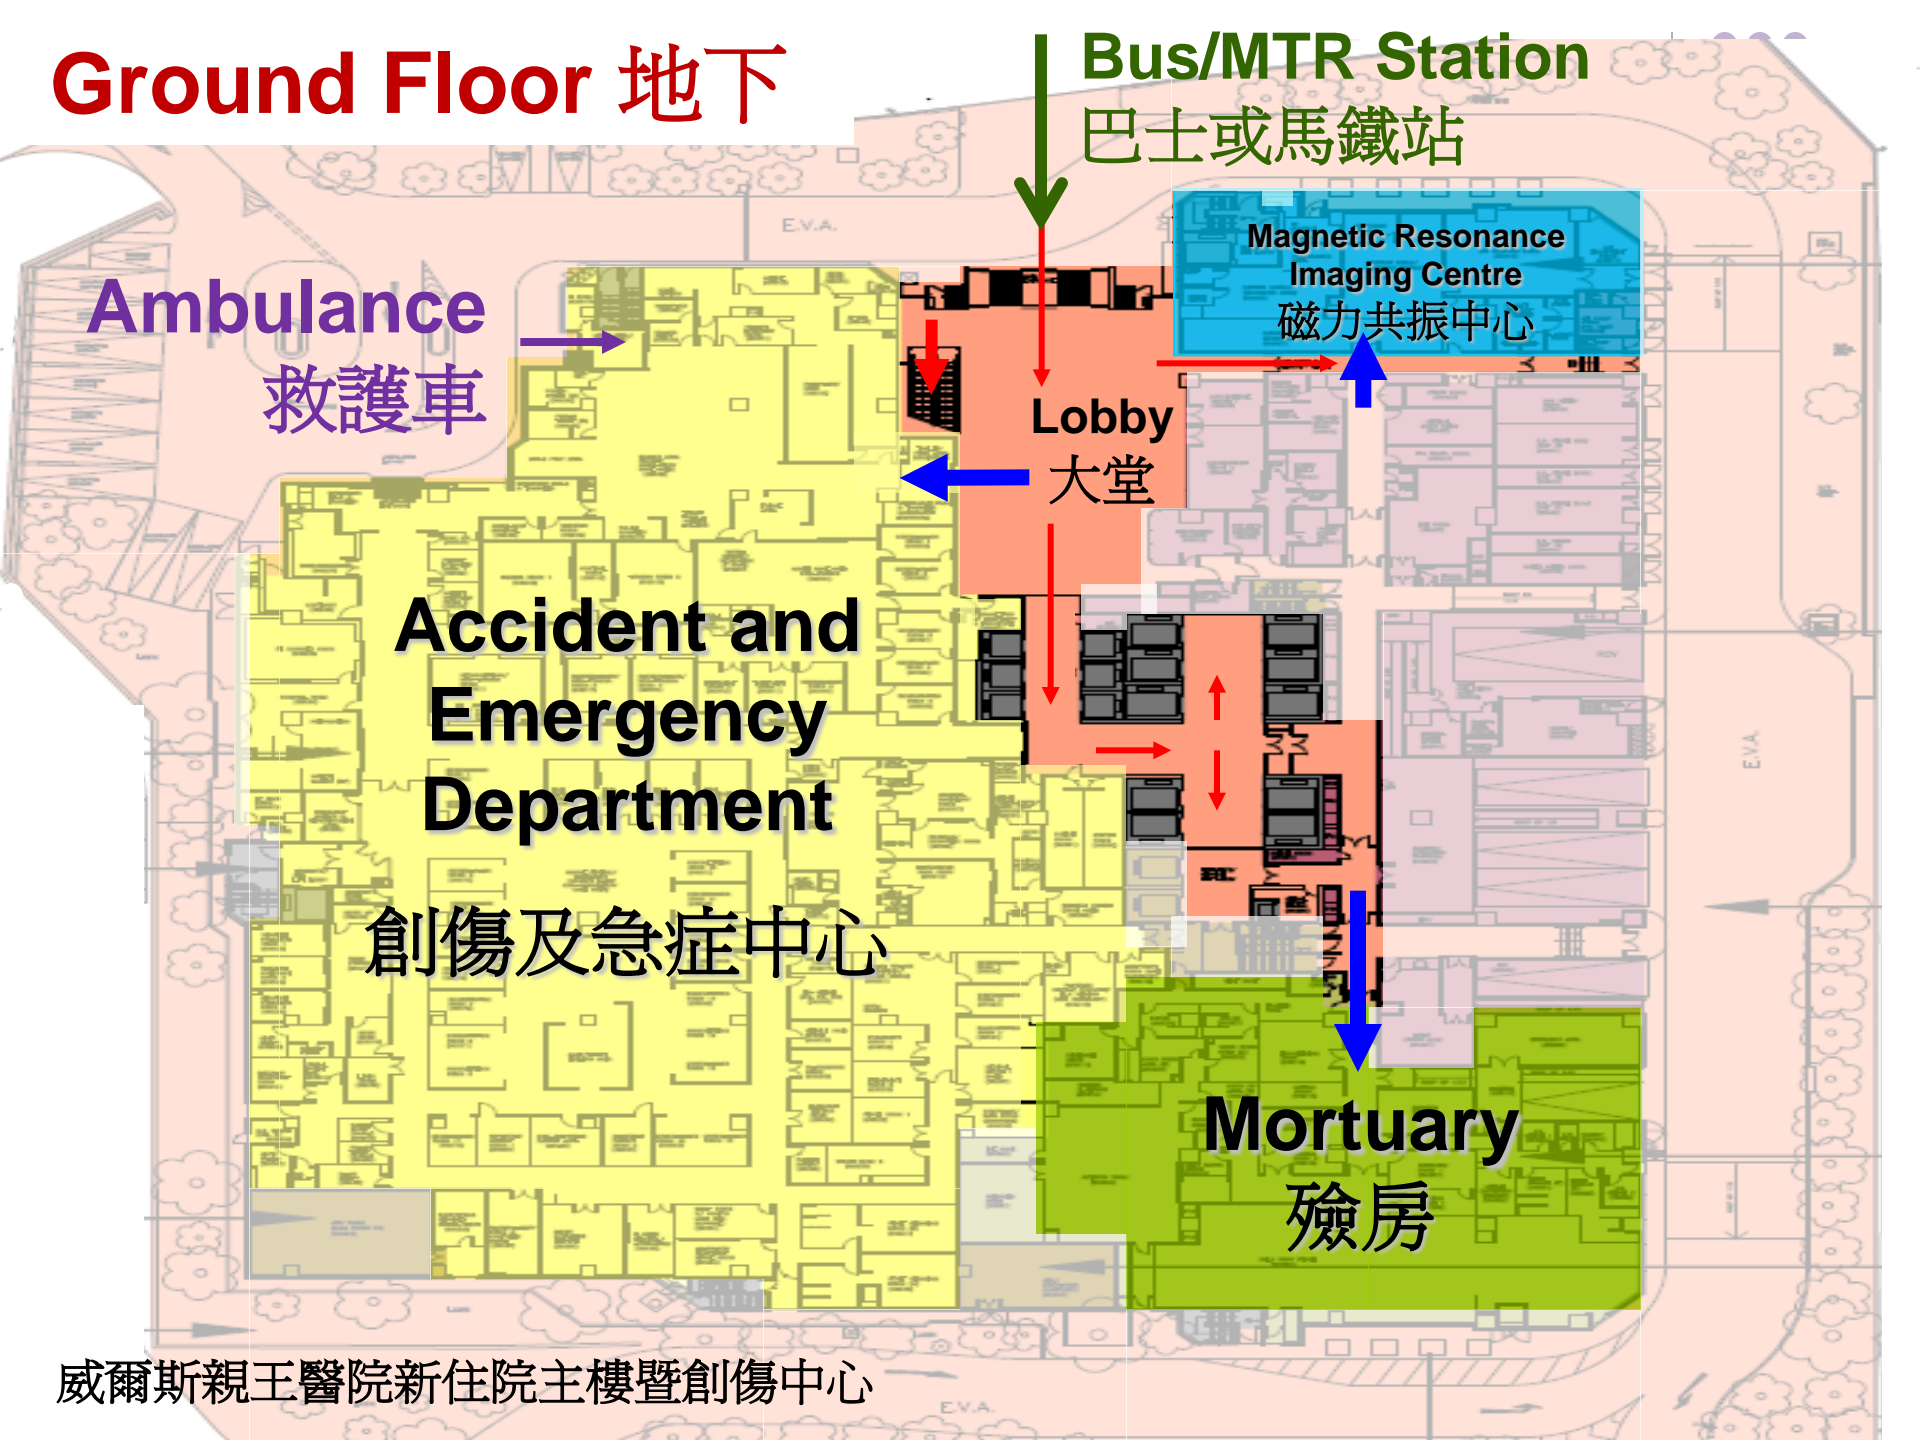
Ground Floor 地下

Bus/MTR Station
巴士或馬鐵站

Magnetic Resonance Imaging Centre
磁力共振中心

Ambulance
救護車

Lobby
大堂

Accident and Emergency Department

創傷及急症中心

Mortuary
殮房

E.V.A.

E.V.A.

E.V.A.

威爾斯親王醫院新住院主樓暨創傷中心